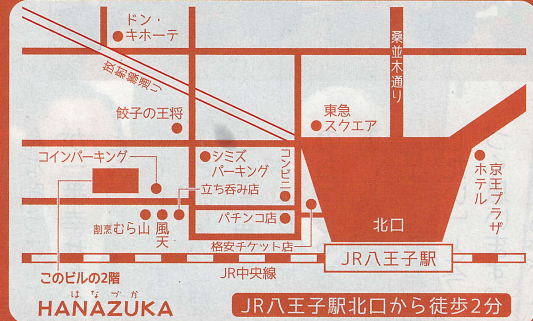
ドン・キホーテ

甲州街道通り

桑並木通り

餃子の王将

東急スクエア

シミズパーキング

コンビニ

コインパーキング

立ち呑み店

京王プラザホテル

割烹むら山

風天

パチンコ店

北口

格安チケット店

JR八王子駅

JR中央線

このビルの2階

はなづか
HANAZUKA

JR八王子駅北口から徒歩2分